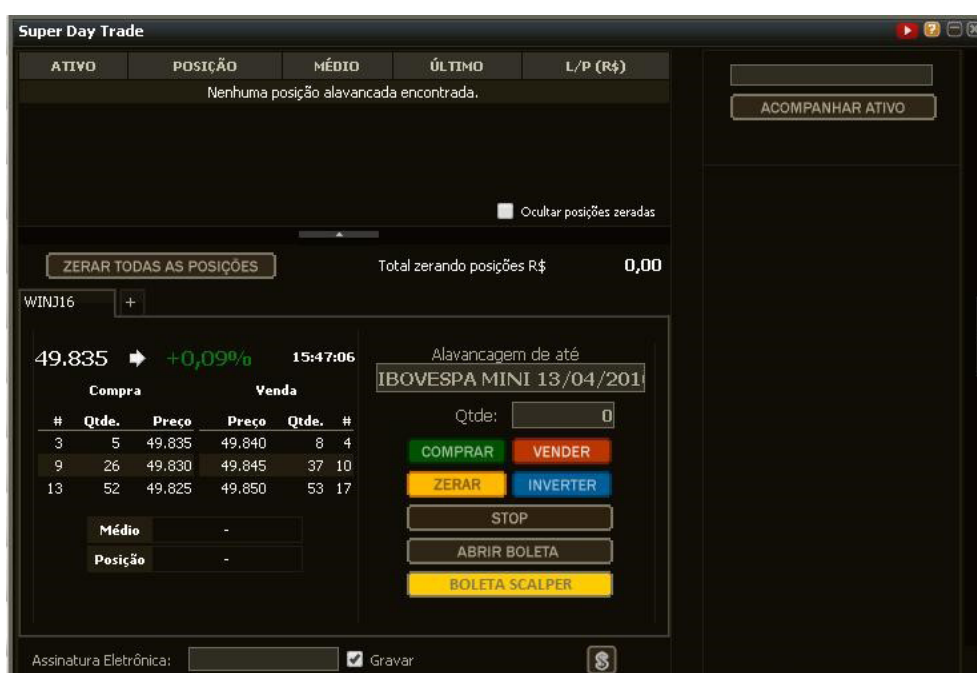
Super Day Trade

| ATIVO | POSIÇÃO | MÉDIO | ÚLTIMO | L/P (R$) |
|---|---|---|---|---|

Nenhuma posição alavancada encontrada.

Ocultar posições zeradas

ACOMPANHAR ATIVO

ZERAR TODAS AS POSIÇÕES

Total zerando posições R$ 0,00

WINJ16 +

49.835 +0,09% 15:47:06

Compra Venda

| # | Qtde. | Preço | Preço | Qtde. | # |
|---|---|---|---|---|---|
| 3 | 5 | 49.835 | 49.840 | 8 | 4 |
| 9 | 26 | 49.830 | 49.845 | 37 | 10 |
| 13 | 52 | 49.825 | 49.850 | 53 | 17 |

| Médio | - |
|---|---|
| Posição | - |

Alavancagem de até

IBOVESPA MINI 13/04/201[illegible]

Qtde: 0

COMPRAR VENDER

ZERAR INVERTER

STOP

ABRIR BOLETA

BOLETA SCALPER

Assinatura Eletrônica: Gravar